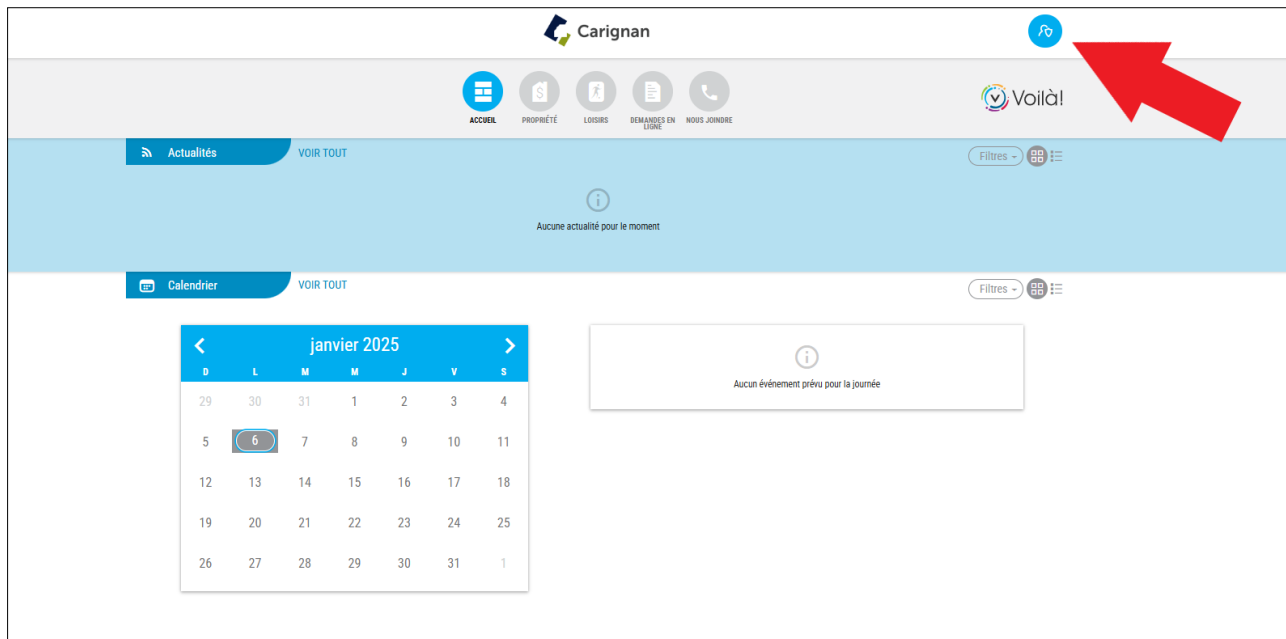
Carignan

ACCUEIL PROPRIÉTÉ LOISIRS DEMANDES EN LIGNE NOUS JOINDRE

Voilà!

Actualités VOIR TOUT

Filtres

Aucune actualité pour le moment

Calendrier VOIR TOUT

Filtres

janvier 2025

| D | L | M | M | J | V | S |
|---|---|---|---|---|---|---|
| 29 | 30 | 31 | 1 | 2 | 3 | 4 |
| 5 | 6 | 7 | 8 | 9 | 10 | 11 |
| 12 | 13 | 14 | 15 | 16 | 17 | 18 |
| 19 | 20 | 21 | 22 | 23 | 24 | 25 |
| 26 | 27 | 28 | 29 | 30 | 31 | 1 |

Aucun événement prévu pour la journée